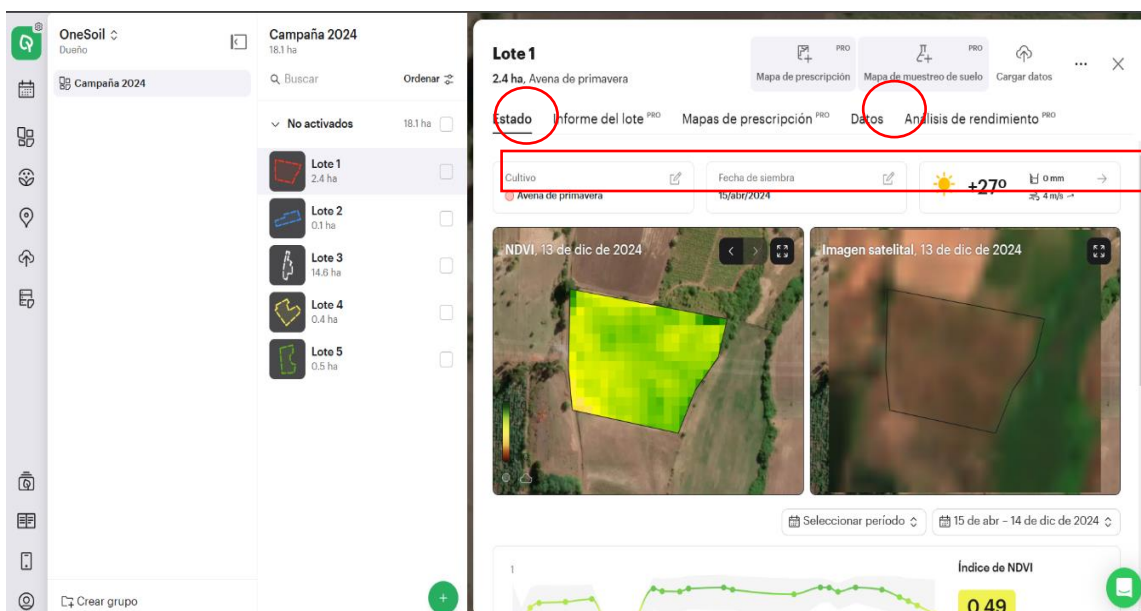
OneSoil
Dueño

Campaña 2024

Crear grupo

Campaña 2024
18.1 ha

Buscar

Ordenar

No activados 18.1 ha

Lote 1
2.4 ha

Lote 2
0.1 ha

Lote 3
14.6 ha

Lote 4
0.4 ha

Lote 5
0.5 ha

Lote 1
2.4 ha, Avena de primavera

PRO
Mapa de prescripción

PRO
Mapa de muestreo de suelo

Cargar datos

Estado Informe del lote PRO Mapas de prescripción PRO Datos Análisis de rendimiento PRO

Cultivo
Avena de primavera

Fecha de siembra
15/abr/2024

+27°
0 mm
4 m/s

NDVI, 13 de dic de 2024

Imagen satelital, 13 de dic de 2024

Seleccionar período

15 de abr – 14 de dic de 2024

1

Índice de NDVI

0.49